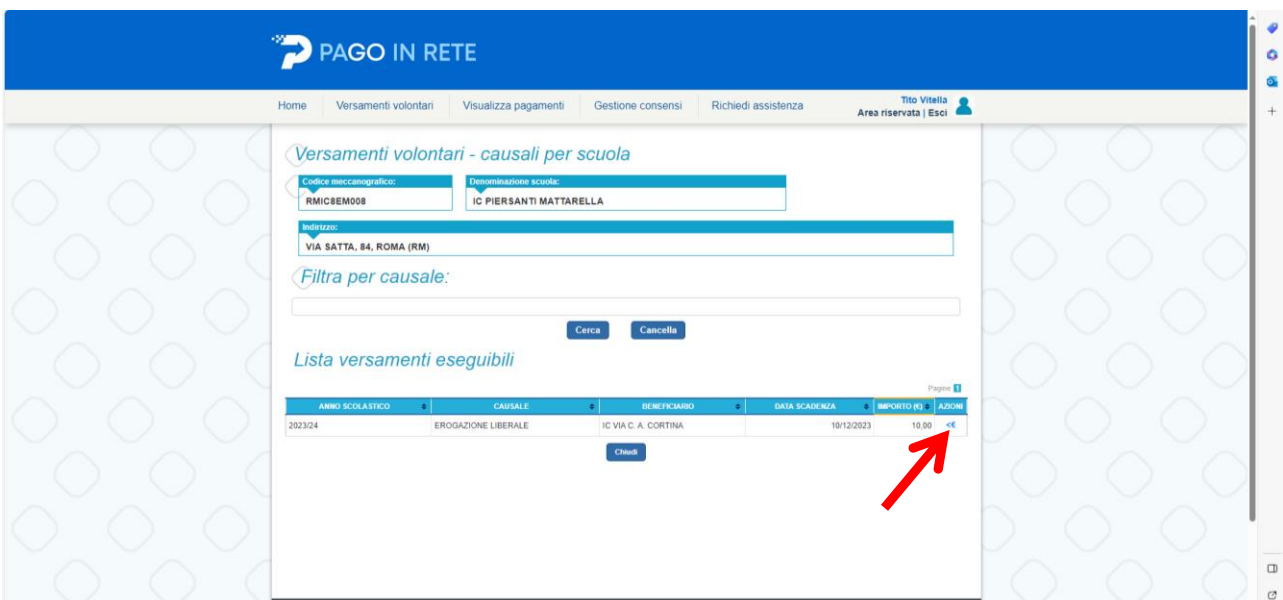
PAGO IN RETE

Home | Versamenti volontari | Visualizza pagamenti | Gestione consensi | Richiedi assistenza

Tito Vitella
Area riservata | Esci

Versamenti volontari - causali per scuola

Codice meccanografico:
RMIC8EM008

Denominazione scuola:
IC PIERSANTI MATTARELLA

Indirizzo:
VIA SATTA, 84, ROMA (RM)

Filtra per causale:

Cerca Cancella

Lista versamenti eseguibili

Pagine 1

| ANNO SCOLASTICO | CAUSALE | BENEFICIARIO | DATA SCADENZA | IMPORTO (€) | AZIONI |
|---|---|---|---|---|---|
| 2023/24 | EROGAZIONE LIBERALE | IC VIA C. A. CORTINA | 10/12/2023 | 10,00 | +€ |

Chiudi